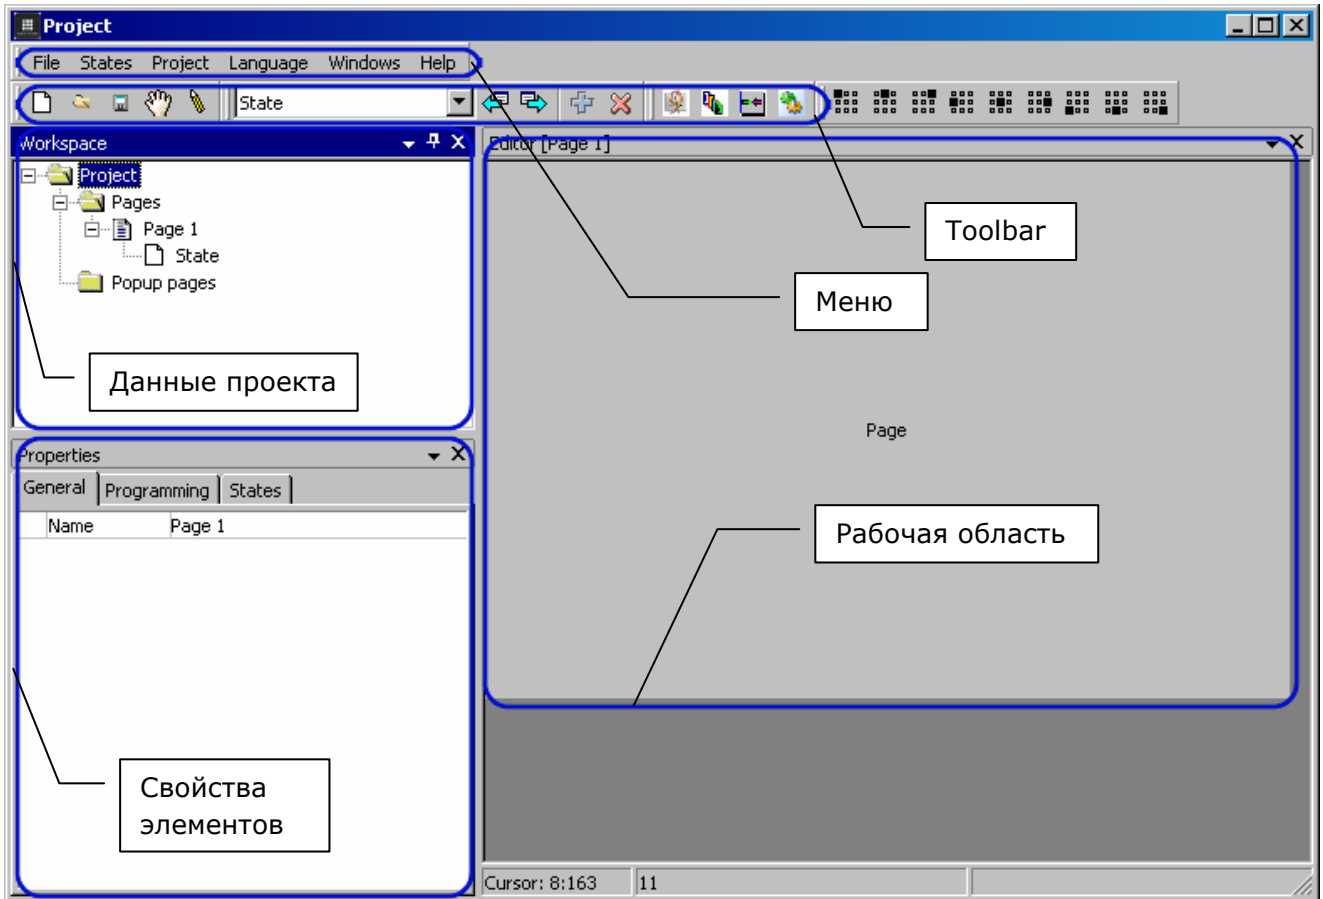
Project

File States Project Language Windows Help

State

Workspace

Project
Pages
Page 1
State
Popup pages

Editor [Page 1]

Toolbar

Меню

Данные проекта

Page

Properties

General | Programming | States

| Name | Page 1 |
|---|---|

Рабочая область

Свойства элементов

Cursor: 8:163 | 11